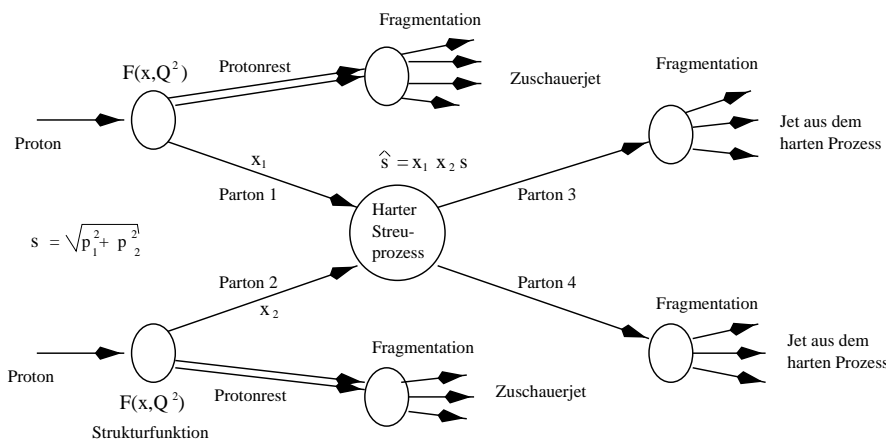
Fragmentation

$F(x,Q^2)$

Protonrest

Zuschauerjet

Fragmentation

Proton

$x_1$

$\hat{s} = x_1 \, x_2 \, s$

Jet aus dem harten Prozess

Parton 1

Harter Streuprozess

Parton 3

$s = \sqrt{p_1^2 + p_2^2}$

Parton 2

$x_2$

Parton 4

Fragmentation

Jet aus dem harten Prozess

Fragmentation

Proton

$F(x,Q^2)$

Protonrest

Zuschauerjet

Strukturfunktion